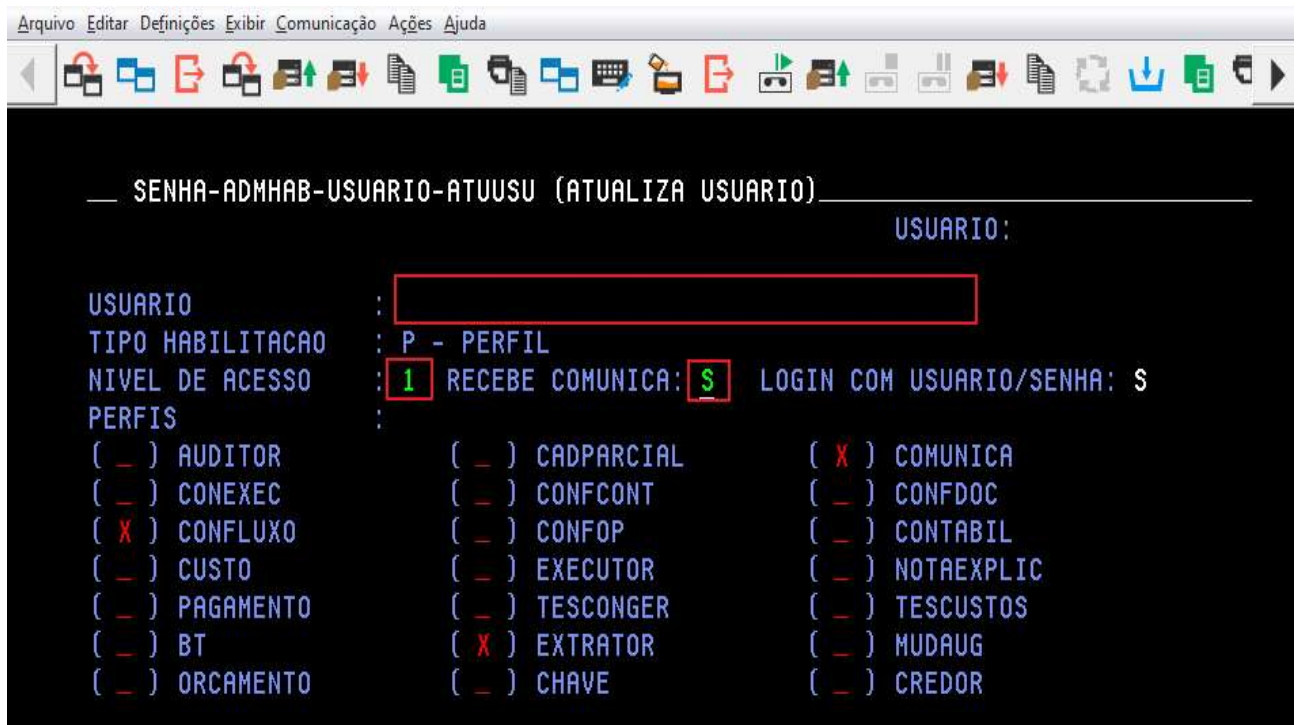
Arquivo Editar Definições Exibir Comunicação Ações Ajuda

__ SENHA-ADMHAB-USUARIO-ATUUSU (ATUALIZA USUARIO)________________

USUARIO:

USUARIO :
TIPO HABILITACAO : P - PERFIL
NIVEL DE ACESSO : 1 RECEBE COMUNICA: S LOGIN COM USUARIO/SENHA: S
PERFIS :

| | | |
|---|---|---|
| ( _ ) AUDITOR | ( _ ) CADPARCIAL | ( X ) COMUNICA |
| ( _ ) CONEXEC | ( _ ) CONFCONT | ( _ ) CONFDOC |
| ( X ) CONFLUXO | ( _ ) CONFOP | ( _ ) CONTABIL |
| ( _ ) CUSTO | ( _ ) EXECUTOR | ( _ ) NOTAEXPLIC |
| ( _ ) PAGAMENTO | ( _ ) TESCONGER | ( _ ) TESCUSTOS |
| ( _ ) BT | ( X ) EXTRATOR | ( _ ) MUDAUG |
| ( _ ) ORCAMENTO | ( _ ) CHAVE | ( _ ) CREDOR |